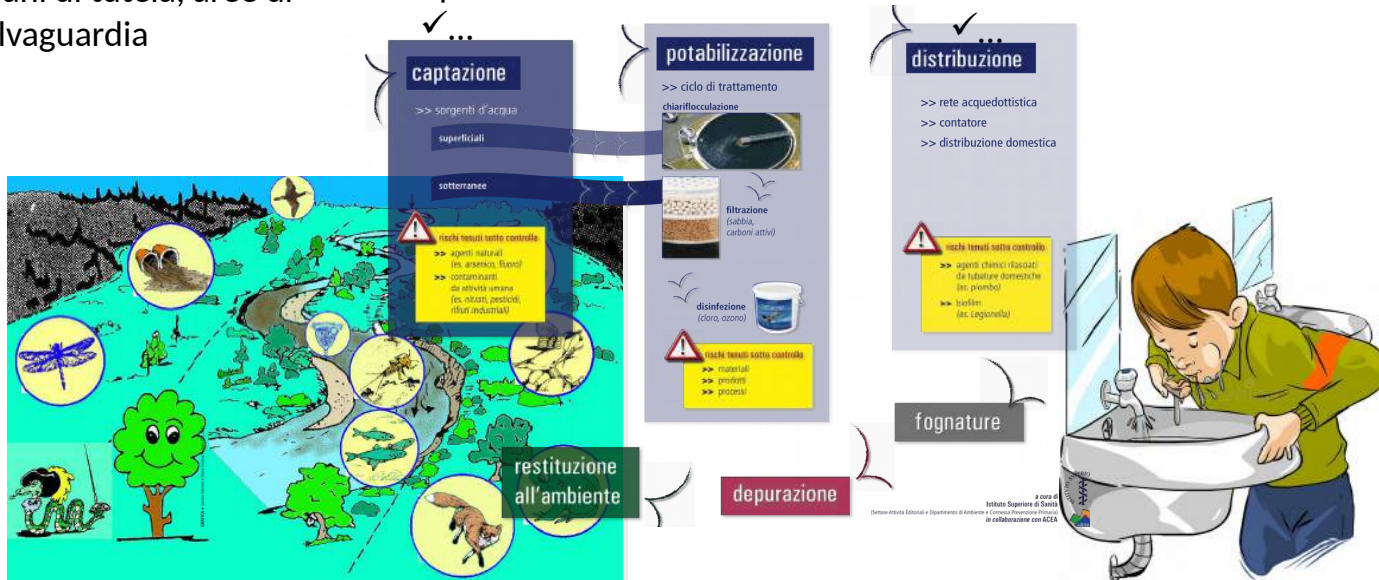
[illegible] di tutela, aree di salvaguardia

✓...

captazione

>> sorgenti d'acqua

superficiali

sotterranee

rischi tenuti sotto controllo

>> agenti naturali (es. arsenico, fluoro)

>> contaminanti da attività umana (es. nitrati, pesticidi, rifiuti industriali)

potabilizzazione

>> ciclo di trattamento

chiariflocculazione

filtrazione (sabbia, carboni attivi)

disinfezione (cloro, ozono)

rischi tenuti sotto controllo

>> materiali

>> prodotti

>> processi

✓...

distribuzione

>> rete acquedottistica

>> contatore

>> distribuzione domestica

rischi tenuti sotto controllo

>> agenti chimici rilasciati da tubature domestiche (es. piombo)

>> biofilm (es. Legionella)

fognature

depurazione

restituzione all'ambiente

a cura di
Istituto Superiore di Sanità
(Settore Attività Editoriali e Dipartimento di Ambiente e Connessa Prevenzione Primaria)
in collaborazione con ACEA